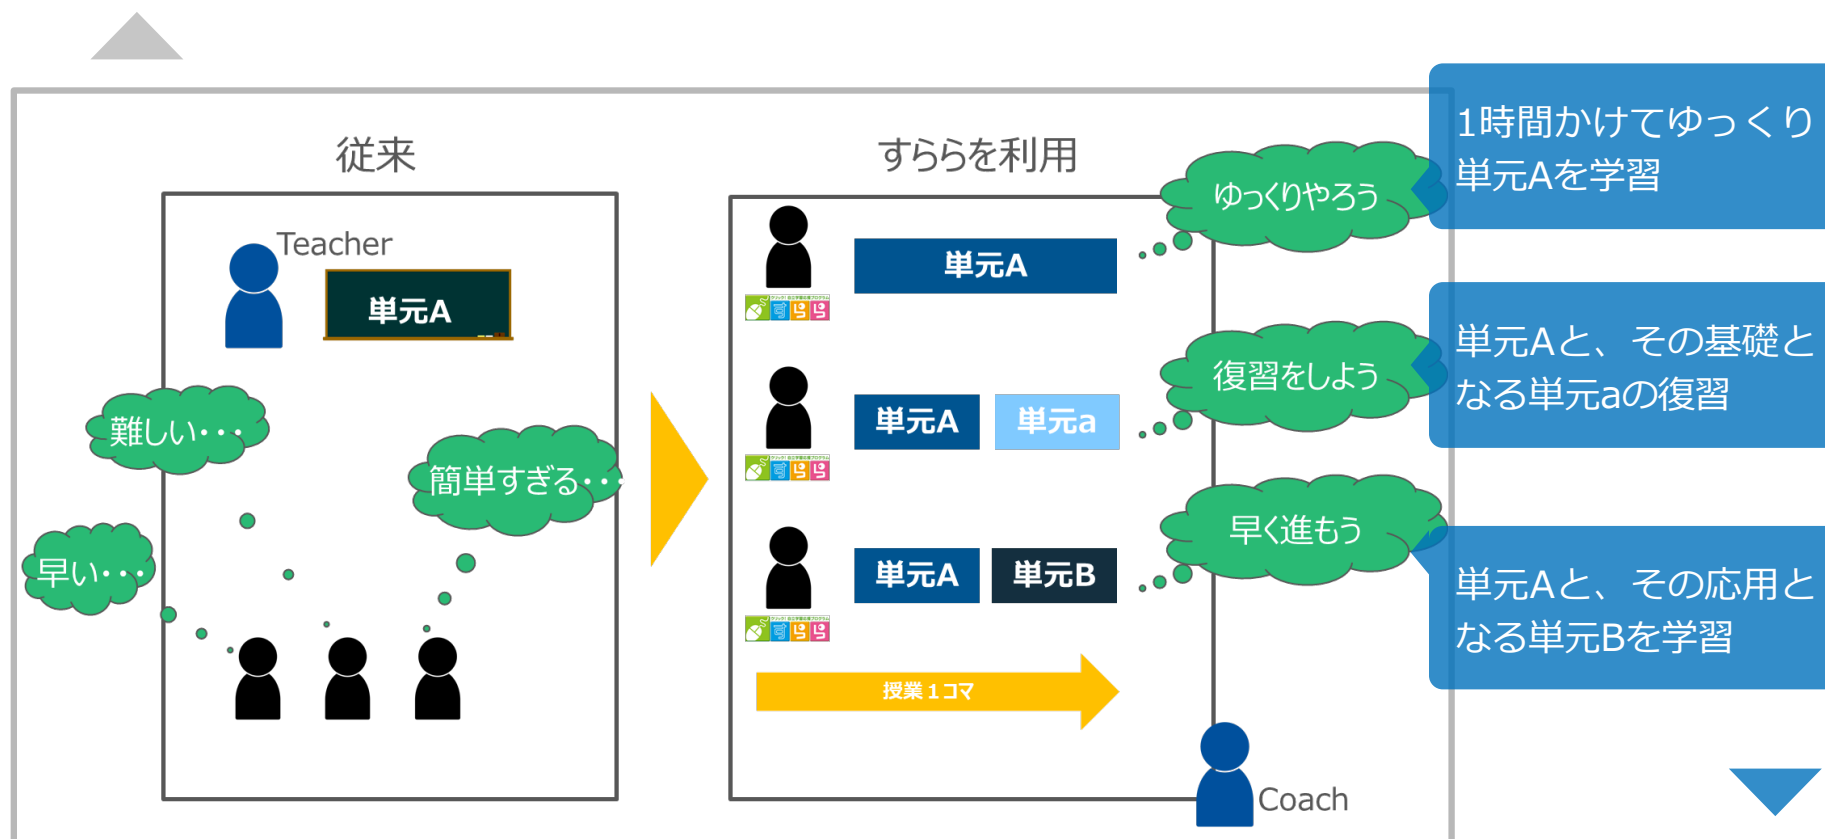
従来

Teacher

単元A

難しい・・・

簡単すぎる・・・

早い・・・

すららを利用

単元A

単元A 単元a

単元A 単元B

授業１コマ

ゆっくりやろう

復習をしよう

早く進もう

Coach

1時間かけてゆっくり単元Aを学習

単元Aと、その基礎となる単元aの復習

単元Aと、その応用となる単元Bを学習